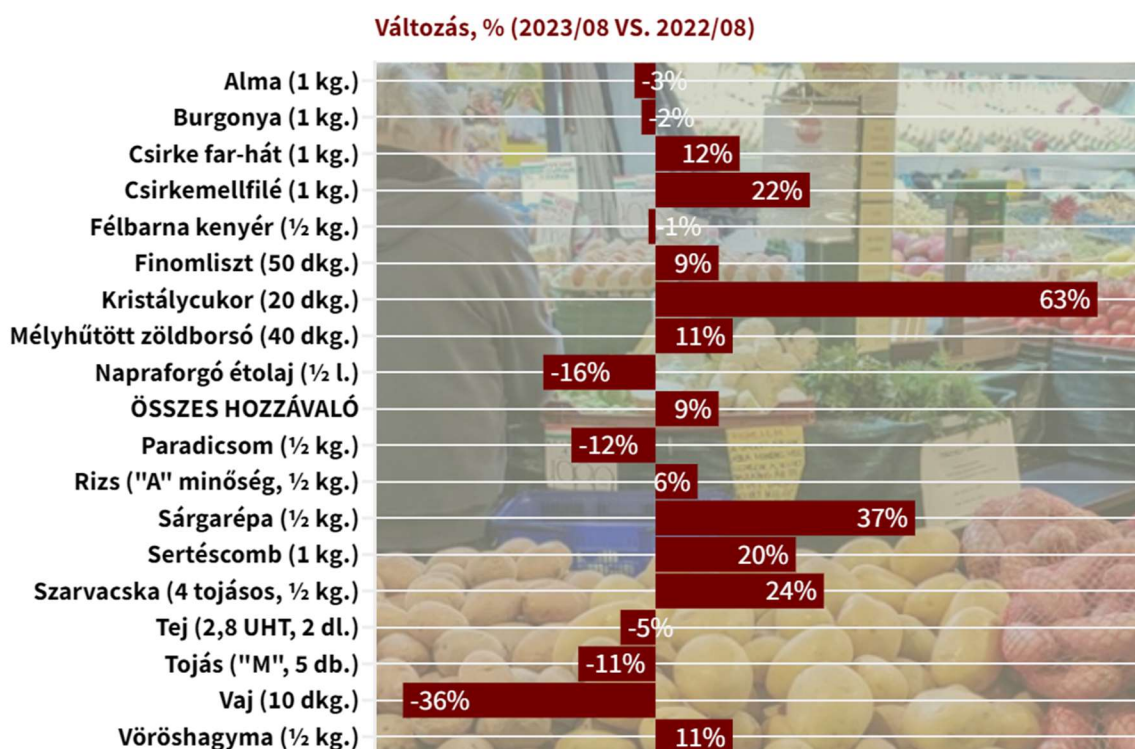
Változás, % (2023/08 VS. 2022/08)

| | |
|---|---|
| Alma (1 kg.) | -3% |
| Burgonya (1 kg.) | -2% |
| Csirke far-hát (1 kg.) | 12% |
| Csirkemellfilé (1 kg.) | 22% |
| Félbarna kenyér (½ kg.) | -1% |
| Finomliszt (50 dkg.) | 9% |
| Kristálycukor (20 dkg.) | 63% |
| Mélyhűtött zöldborsó (40 dkg.) | 11% |
| Napraforgó étolaj (½ l.) | -16% |
| ÖSSZES HOZZÁVALÓ | 9% |
| Paradicsom (½ kg.) | -12% |
| Rizs ("A" minőség, ½ kg.) | 6% |
| Sárgarépa (½ kg.) | 37% |
| Sertéscomb (1 kg.) | 20% |
| Szarvacska (4 tojásos, ½ kg.) | 24% |
| Tej (2,8 UHT, 2 dl.) | -5% |
| Tojás ("M", 5 db.) | -11% |
| Vaj (10 dkg.) | -36% |
| Vöröshagyma (½ kg.) | 11% |